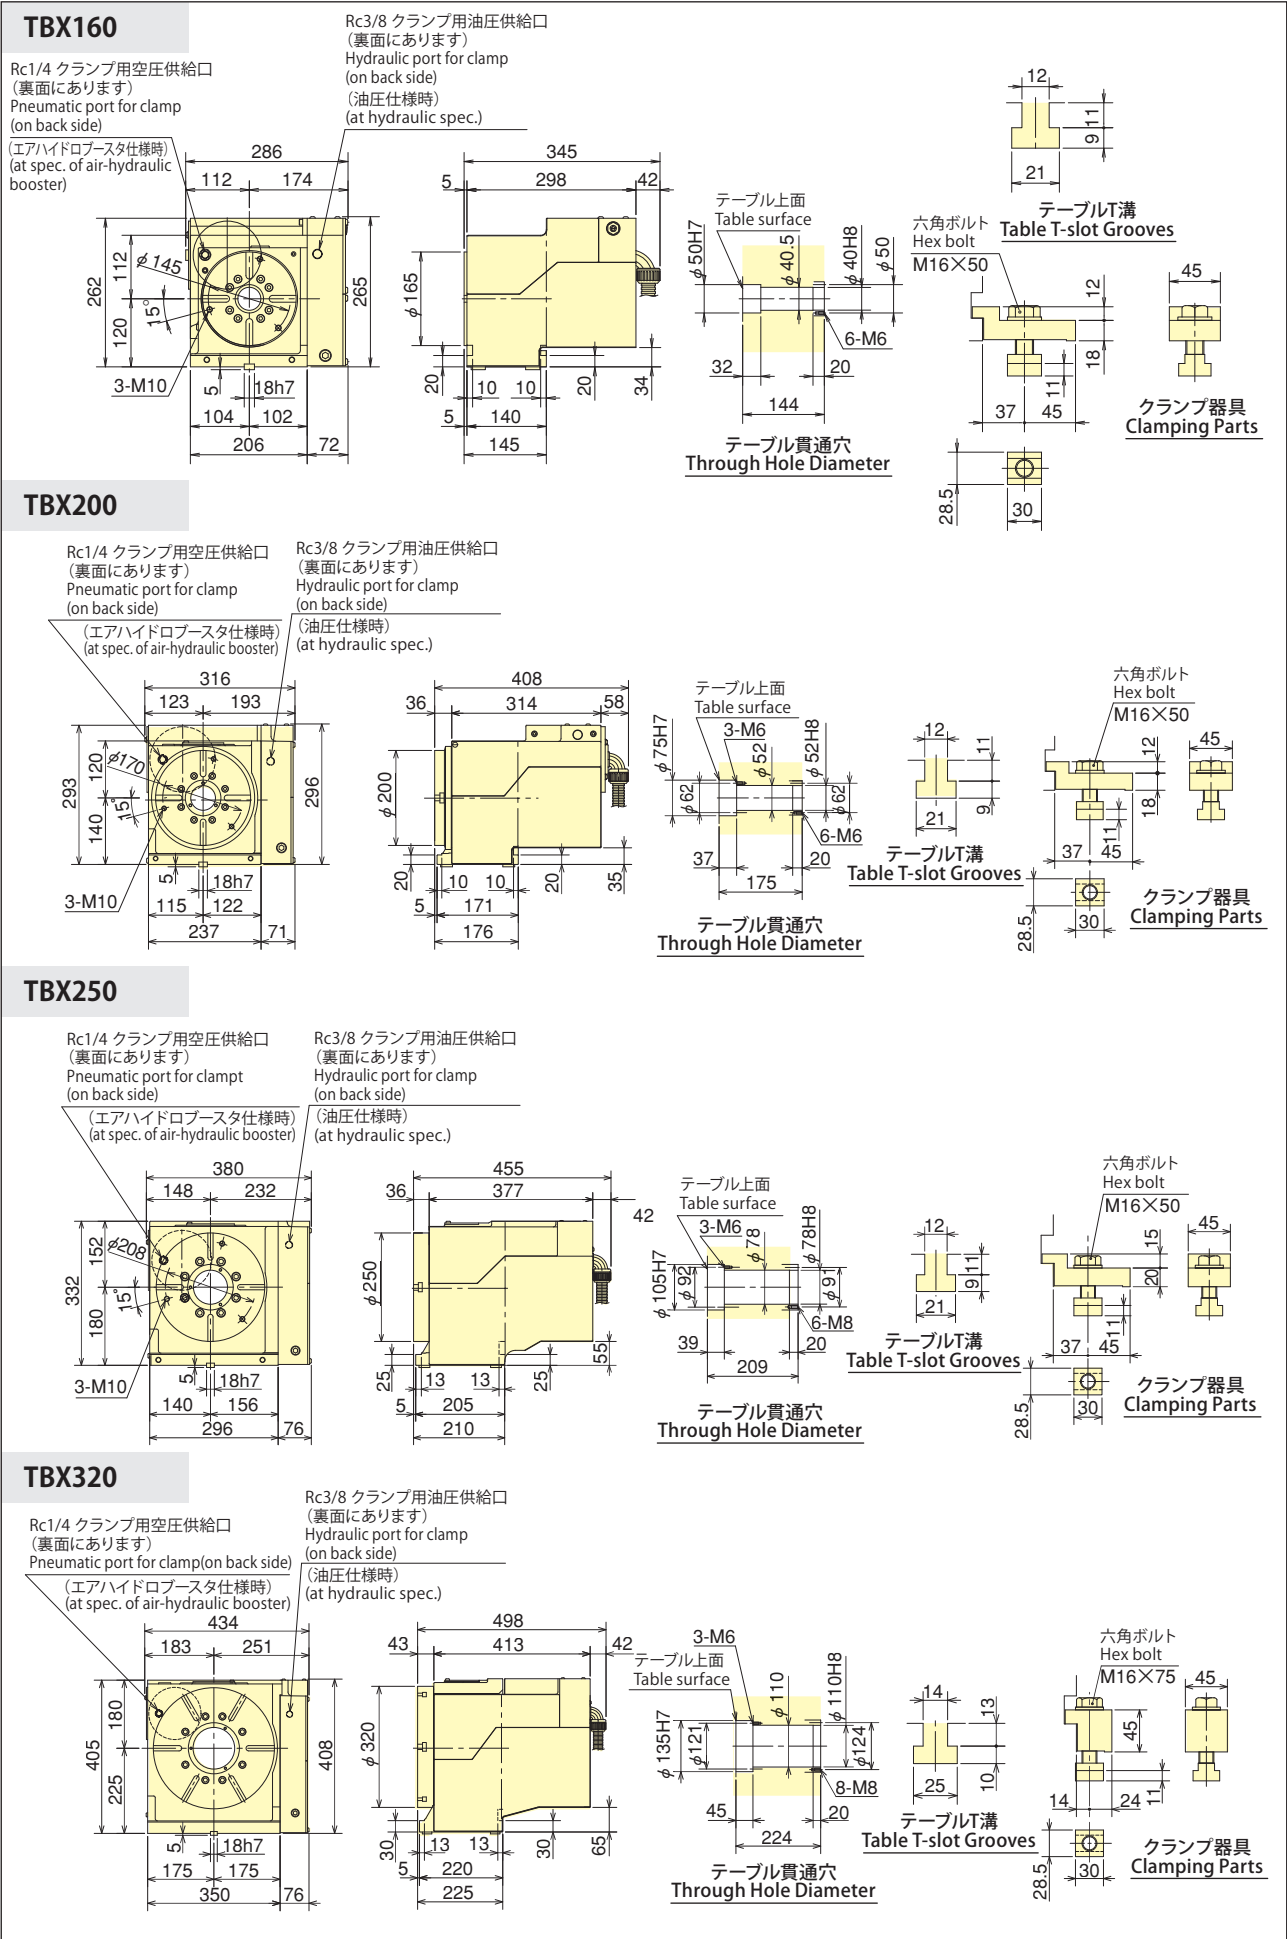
TBX160

Rc1/4 クランプ用空圧供給口
(裏面にあります)
Pneumatic port for clamp
(on back side)
(エアハイドロブースタ仕様時)
(at spec. of air-hydraulic booster)

Rc3/8 クランプ用油圧供給口
(裏面にあります)
Hydraulic port for clamp
(on back side)
(油圧仕様時)
(at hydraulic spec.)

286
112
174
$\phi$145
262
112
120
15°
265
3-M10
5
18h7
104
102
206
72

345
5
298
42
$\phi$165
20
10
10
20
34
5
140
145

テーブル上面
Table surface
$\phi$50H7
$\phi$40.5
$\phi$40H8
$\phi$50
6-M6
32
20
144
テーブル貫通穴
Through Hole Diameter

12
9
11
21
テーブルT溝
Table T-slot Grooves

六角ボルト
Hex bolt
M16×50
12
18
11
37
45
45
クランプ器具
Clamping Parts
28.5
30

TBX200

Rc1/4 クランプ用空圧供給口
(裏面にあります)
Pneumatic port for clamp
(on back side)
(エアハイドロブースタ仕様時)
(at spec. of air-hydraulic booster)

Rc3/8 クランプ用油圧供給口
(裏面にあります)
Hydraulic port for clamp
(on back side)
(油圧仕様時)
(at hydraulic spec.)

316
123
193
$\phi$170
293
120
140
15°
296
3-M10
5
18h7
115
122
237
71

408
36
314
58
$\phi$200
20
10
10
20
35
5
171
176

テーブル上面
Table surface
3-M6
$\phi$75H7
$\phi$52
$\phi$52H8
$\phi$62
$\phi$62
6-M6
37
20
175
テーブル貫通穴
Through Hole Diameter

12
11
9
21
テーブルT溝
Table T-slot Grooves

六角ボルト
Hex bolt
M16×50
12
18
11
37
45
45
クランプ器具
Clamping Parts
28.5
30

TBX250

Rc1/4 クランプ用空圧供給口
(裏面にあります)
Pneumatic port for clampt
(on back side)
(エアハイドロブースタ仕様時)
(at spec. of air-hydraulic booster)

Rc3/8 クランプ用油圧供給口
(裏面にあります)
Hydraulic port for clamp
(on back side)
(油圧仕様時)
(at hydraulic spec.)

380
148
232
$\phi$208
332
152
180
15°
3-M10
5
18h7
140
156
296
76

455
36
377
42
$\phi$250
25
13
13
25
55
5
205
210

テーブル上面
Table surface
3-M6
$\phi$78
$\phi$78H8
$\phi$105H7
$\phi$92
$\phi$91
6-M8
39
20
209
テーブル貫通穴
Through Hole Diameter

12
9
11
21
テーブルT溝
Table T-slot Grooves

六角ボルト
Hex bolt
M16×50
15
20
11
37
45
45
クランプ器具
Clamping Parts
28.5
30

TBX320

Rc1/4 クランプ用空圧供給口
(裏面にあります)
Pneumatic port for clamp(on back side)
(エアハイドロブースタ仕様時)
(at spec. of air-hydraulic booster)

Rc3/8 クランプ用油圧供給口
(裏面にあります)
Hydraulic port for clamp
(on back side)
(油圧仕様時)
(at hydraulic spec.)

434
183
251
405
180
225
408
5
18h7
175
175
350
76

498
43
413
42
$\phi$320
30
13
13
30
65
5
220
225

3-M6
テーブル上面
Table surface
$\phi$110
$\phi$110H8
$\phi$135H7
$\phi$121
$\phi$124
8-M8
45
20
224
テーブル貫通穴
Through Hole Diameter

14
13
10
25
テーブルT溝
Table T-slot Grooves

六角ボルト
Hex bolt
M16×75
45
45
14
24
11
クランプ器具
Clamping Parts
28.5
30